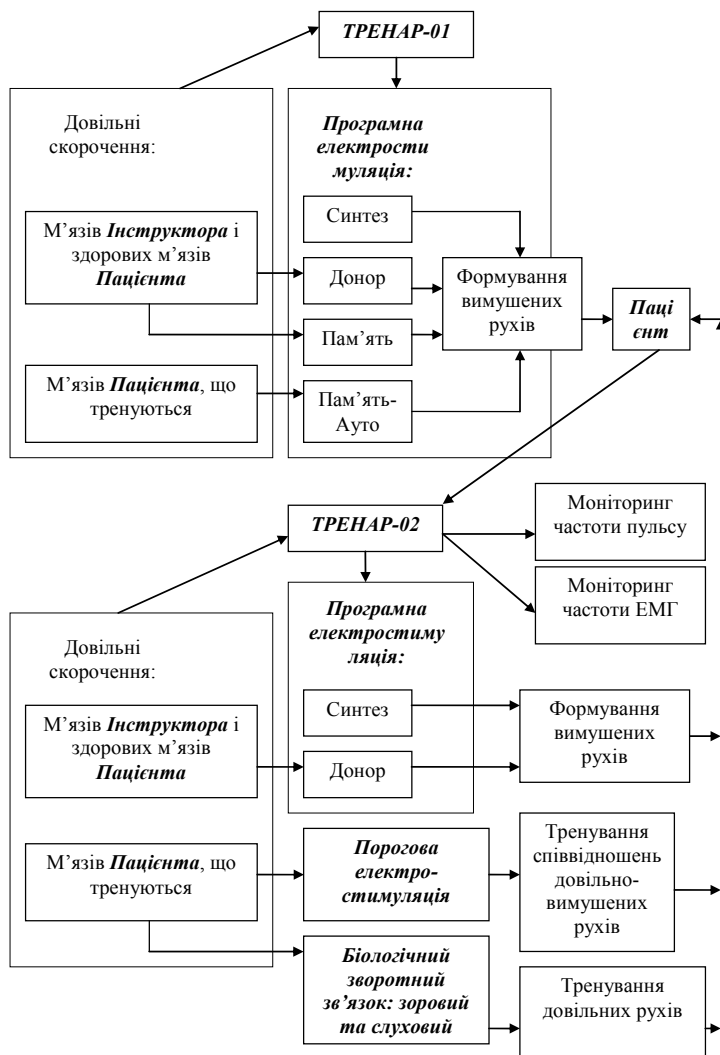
ТРЕНАР-01

Довільні скорочення:

М’язів Інструктора і здорових м’язів Пацієнта

М’язів Пацієнта, що тренуються

Програмна електростимуляція:

Синтез

Донор

Пам’ять

Пам’ять-Ауто

Формування вимушених рухів

Пацієнт

ТРЕНАР-02

Моніторинг частоти пульсу

Моніторинг частоти ЕМГ

Довільні скорочення:

М’язів Інструктора і здорових м’язів Пацієнта

М’язів Пацієнта, що тренуються

Програмна електростимуляція:

Синтез

Донор

Формування вимушених рухів

Порогова електростимуляція

Тренування співвідношень довільно-вимушених рухів

Біологічний зворотний зв’язок: зоровий та слуховий

Тренування довільних рухів